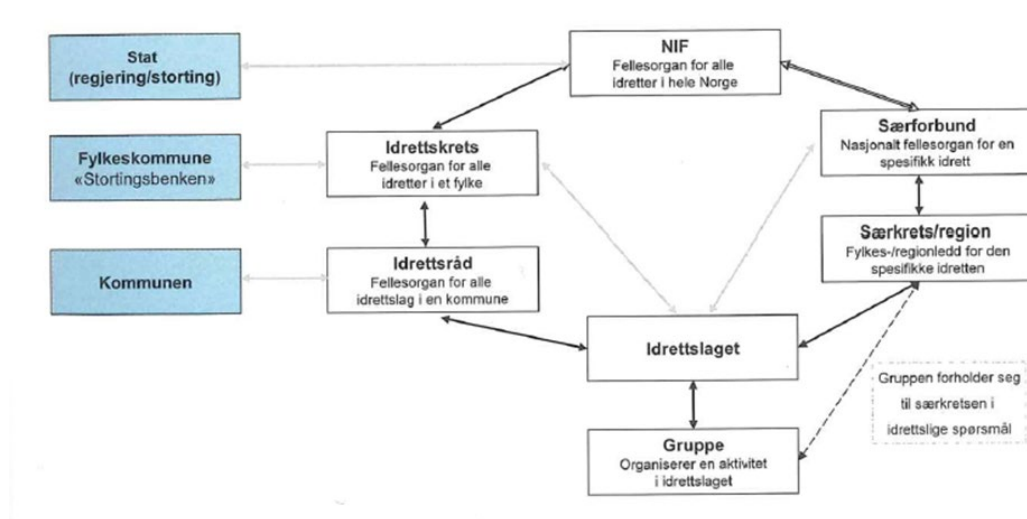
Stat
(regjering/storting)

Fylkeskommune
«Stortingsbenken»

Kommunen

NIF
Fellesorgan for alle idretter i hele Norge

Idrettskrets
Fellesorgan for alle idretter i et fylke

Idrettsråd
Fellesorgan for alle idrettslag i en kommune

Særforbund
Nasjonalt fellesorgan for en spesifikk idrett

Særkrets/region
Fylkes-/regionledd for den spesifikke idretten

Idrettslaget

Gruppe
Organiserer en aktivitet i idrettslaget

Gruppen forholder seg til særkretsen i idrettslige spørsmål